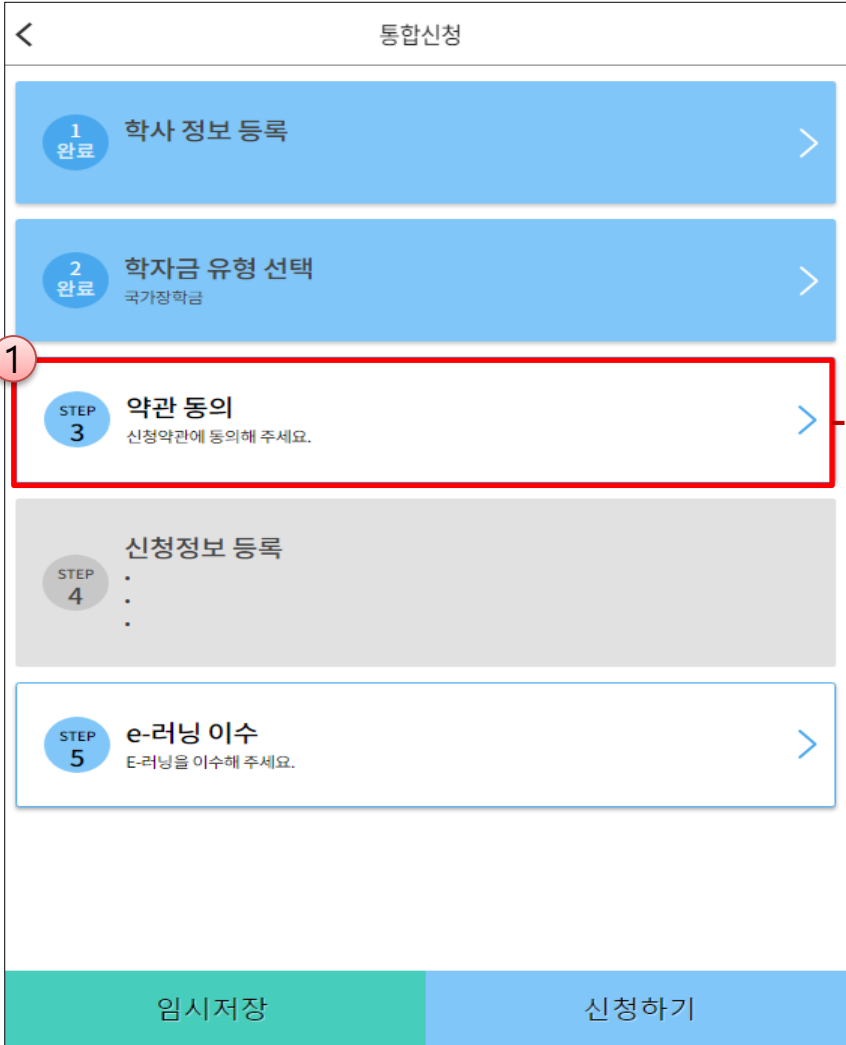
<

통합신청

1
완료
학사 정보 등록

2
완료
학자금 유형 선택
국가장학금

1

STEP
3
약관 동의
신청약관에 동의해 주세요.

STEP
4
신청정보 등록
.
.
.

STEP
5
e-러닝 이수
E-러닝을 이수해 주세요.

임시저장

신청하기